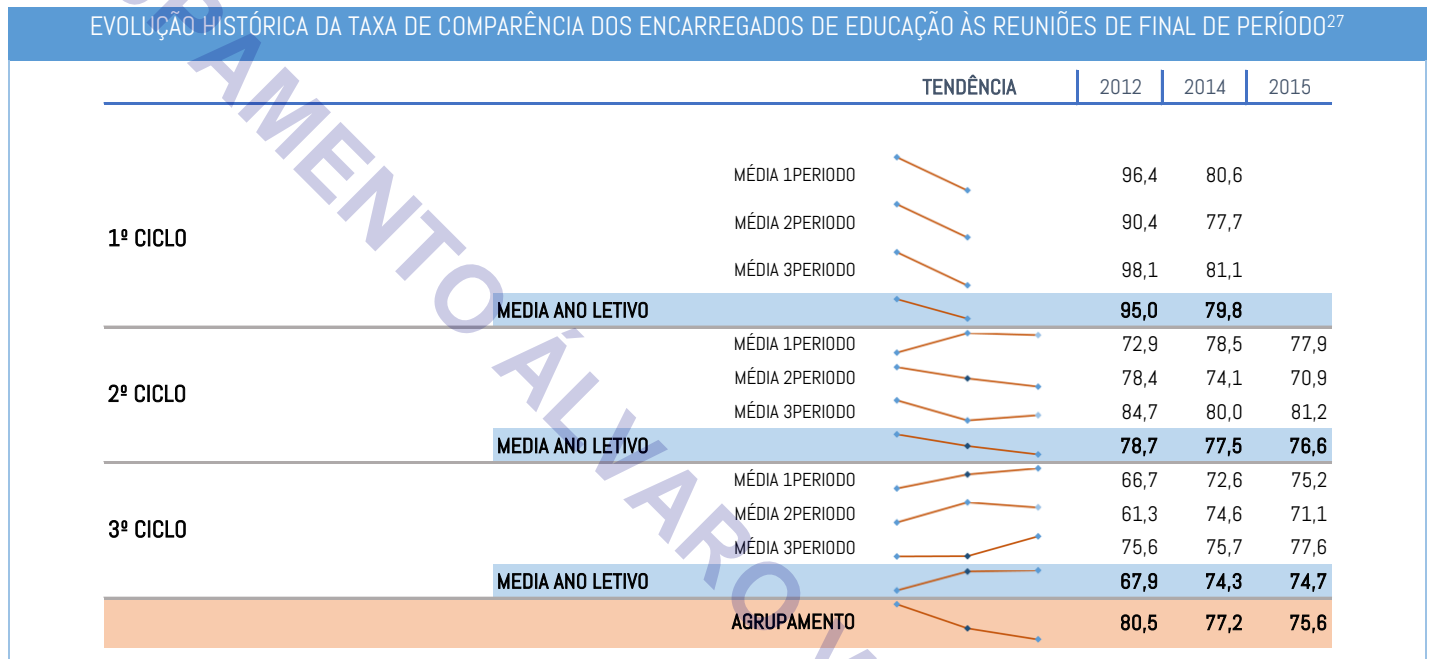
EVOLUÇÃO HISTÓRICA DA TAXA DE COMPARÊNCIA DOS ENCARREGADOS DE EDUCAÇÃO ÀS REUNIÕES DE FINAL DE PERÍODO$^{27}$

| | | TENDÊNCIA | 2012 | 2014 | 2015 |
|---|---|---|---|---|---|
| 1º CICLO | MÉDIA 1PERIODO | | 96,4 | 80,6 | |
| | MÉDIA 2PERIODO | | 90,4 | 77,7 | |
| | MÉDIA 3PERIODO | | 98,1 | 81,1 | |
| | MEDIA ANO LETIVO | | 95,0 | 79,8 | |
| 2º CICLO | MÉDIA 1PERIODO | | 72,9 | 78,5 | 77,9 |
| | MÉDIA 2PERIODO | | 78,4 | 74,1 | 70,9 |
| | MÉDIA 3PERIODO | | 84,7 | 80,0 | 81,2 |
| | MEDIA ANO LETIVO | | 78,7 | 77,5 | 76,6 |
| 3º CICLO | MÉDIA 1PERIODO | | 66,7 | 72,6 | 75,2 |
| | MÉDIA 2PERIODO | | 61,3 | 74,6 | 71,1 |
| | MÉDIA 3PERIODO | | 75,6 | 75,7 | 77,6 |
| | MEDIA ANO LETIVO | | 67,9 | 74,3 | 74,7 |
| | AGRUPAMENTO | | 80,5 | 77,2 | 75,6 |

AGRUPAMENTO ÁLVARO